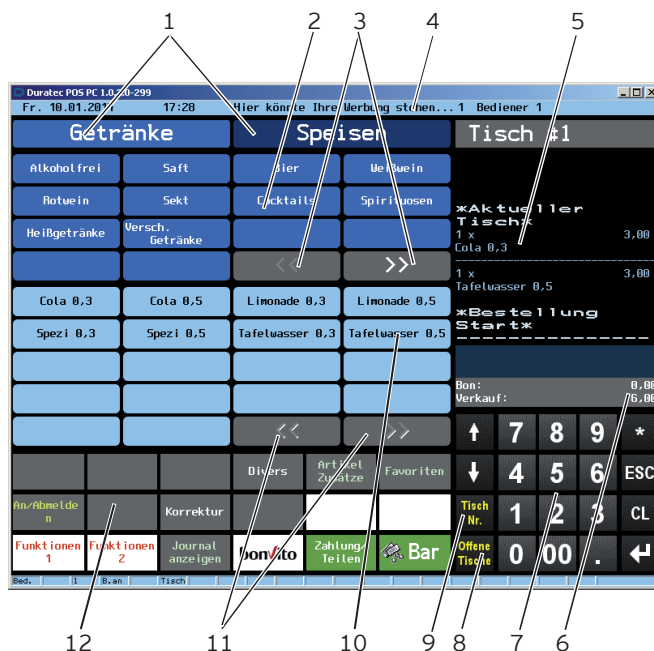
1 2 3 4 5

Duratec POS PC 1.0.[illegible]-299

Fr. 10.01.201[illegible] 17:28 Hier könnte Ihre Werbung stehen... 1 Bediener 1

Getränke

Speisen

Tisch #1

Alkoholfrei

Saft

Bier

Weißwein

Rotwein

Sekt

Cocktails

Spirituosen

Heißgetränke

Versch. Getränke

*Aktueller Tisch*

1 x 3,00

Cola 0,3

<<

>>

1 x 3,00

Tafelwasser 0,5

Cola 0,3

Cola 0,5

Limonade 0,3

Limonade 0,5

*Bestellung Start*

Spezi 0,3

Spezi 0,5

Tafelwasser 0,3

Tafelwasser 0,5

Bon: 0,00

Verkauf: 6,00

<<

>>

7 8 9 *

Divers

Artikel Zusätze

Favoriten

4 5 6 ESC

An/Abmelden

Korrektur

Tisch Nr.

1 2 3 CL

Funktionen 1

Funktionen 2

Journal anzeigen

bonVito

Zahlung Teilen

Bar

Offene Tische

0 00 .

Bed. 1 B.an Tisch

12 11 10 9 8 7 6